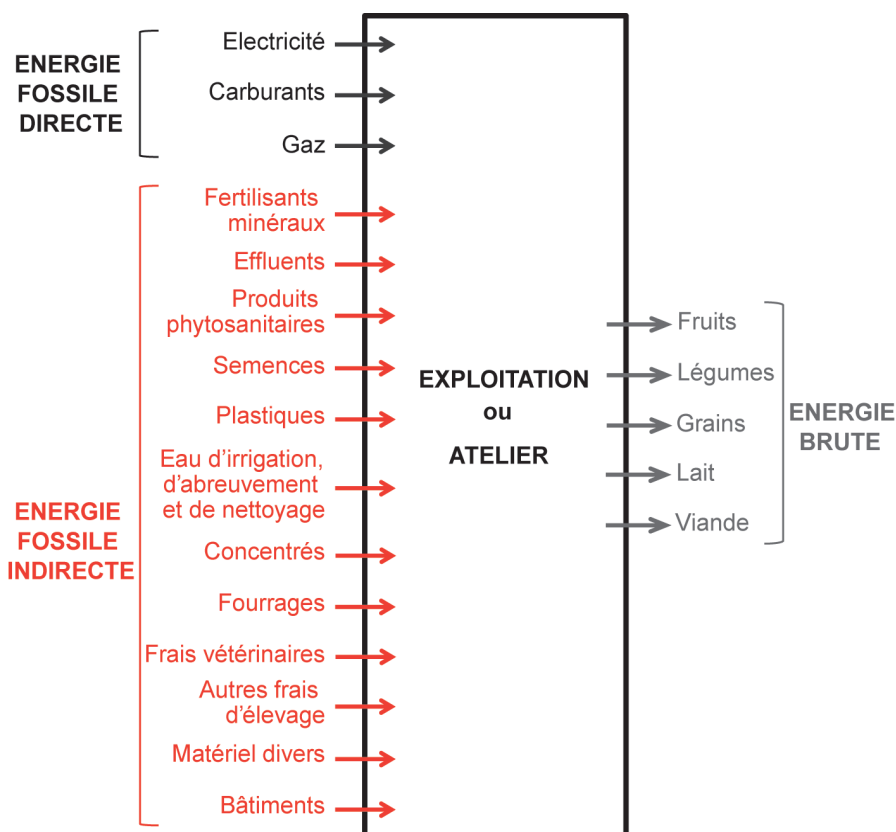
ENERGIE FOSSILE DIRECTE

Electricité
Carburants
Gaz

ENERGIE FOSSILE INDIRECTE

Fertilisants minéraux
Effluents
Produits phytosanitaires
Semences
Plastiques
Eau d'irrigation, d'abreuvement et de nettoyage
Concentrés
Fourrages
Frais vétérinaires
Autres frais d'élevage
Matériel divers
Bâtiments

EXPLOITATION
ou
ATELIER

Fruits
Légumes
Grains
Lait
Viande

ENERGIE BRUTE